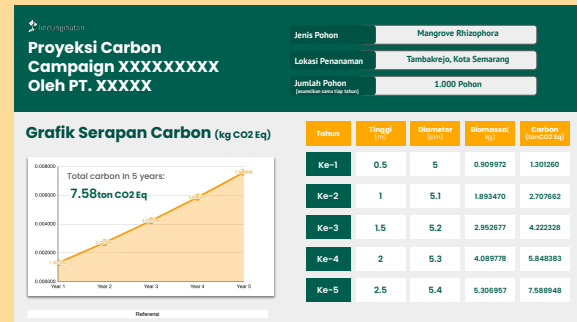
lindungihutan

Proyeksi Carbon Campaign XXXXXXXXX Oleh PT. XXXXX

| Jenis Pohon | Mangrove Rhizophora |
|---|---|
| Lokasi Penanaman | Tambakrejo, Kota Semarang |
| Jumlah Pohon (asumsikan sama tiap tahun) | 1.000 Pohon |

Grafik Serapan Carbon (kg CO2 Eq)

Total carbon in 5 years:
7.58ton CO2 Eq

0.008000
0.006000
0.004000
0.002000
0.000000
Year 1
Year 2
Year 3
Year 4
Year 5

Referensi

| Tahun | Tinggi (m) | Diameter (cm) | Biomassa (kg) | Carbon (tonCO2 Eq) |
|---|---|---|---|---|
| Ke-1 | 0.5 | 5 | 0.909972 | 1.301260 |
| Ke-2 | 1 | 5.1 | 1.893470 | 2.707662 |
| Ke-3 | 1.5 | 5.2 | 2.952677 | 4.222328 |
| Ke-4 | 2 | 5.3 | 4.089778 | 5.848383 |
| Ke-5 | 2.5 | 5.4 | 5.306957 | 7.588948 |